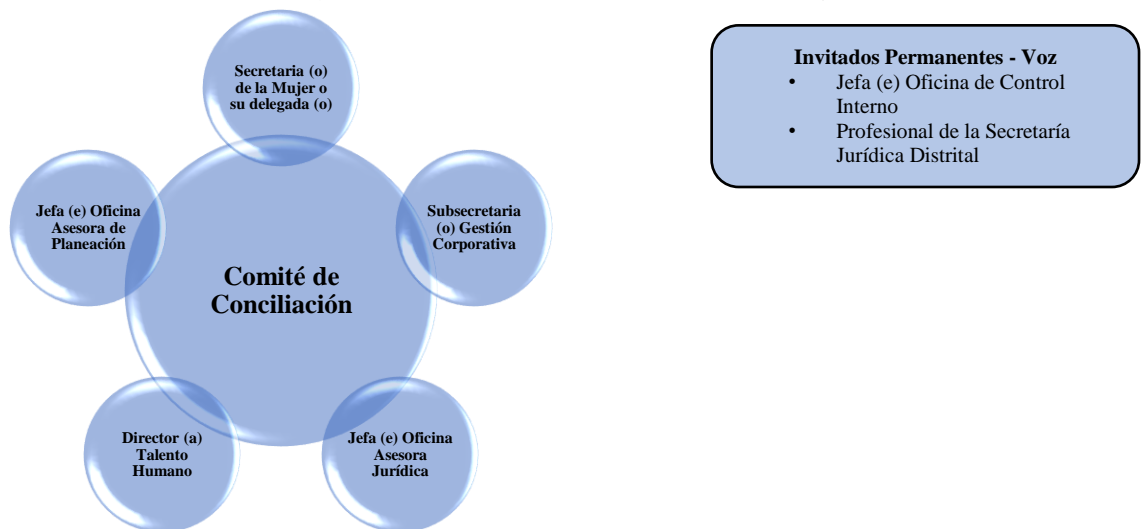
Secretaria (o) de la Mujer o su delegada (o)

Jefa (e) Oficina Asesora de Planeación

Subsecretaria (o) Gestión Corporativa

Comité de Conciliación

Director (a) Talento Humano

Jefa (e) Oficina Asesora Jurídica

Invitados Permanentes - Voz
• Jefa (e) Oficina de Control Interno
• Profesional de la Secretaría Jurídica Distrital